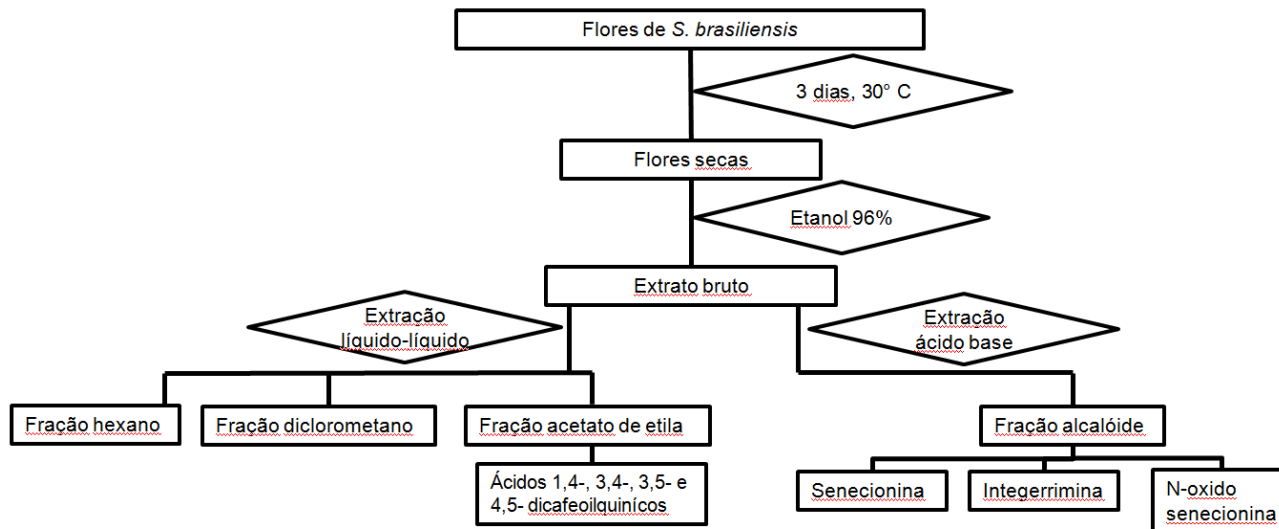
Flores de *S. brasiliensis*

3 dias, 30° C

Flores secas

Etanol 96%

Extrato bruto

Extração líquido-líquido

Extração ácido base

Fração hexano

Fração diclorometano

Fração acetato de etila

Ácidos 1,4-, 3,4-, 3,5- e 4,5- dicafeoilquiníco

Fração alcalóide

Senecionina

Integerrimina

N-oxido senecionina